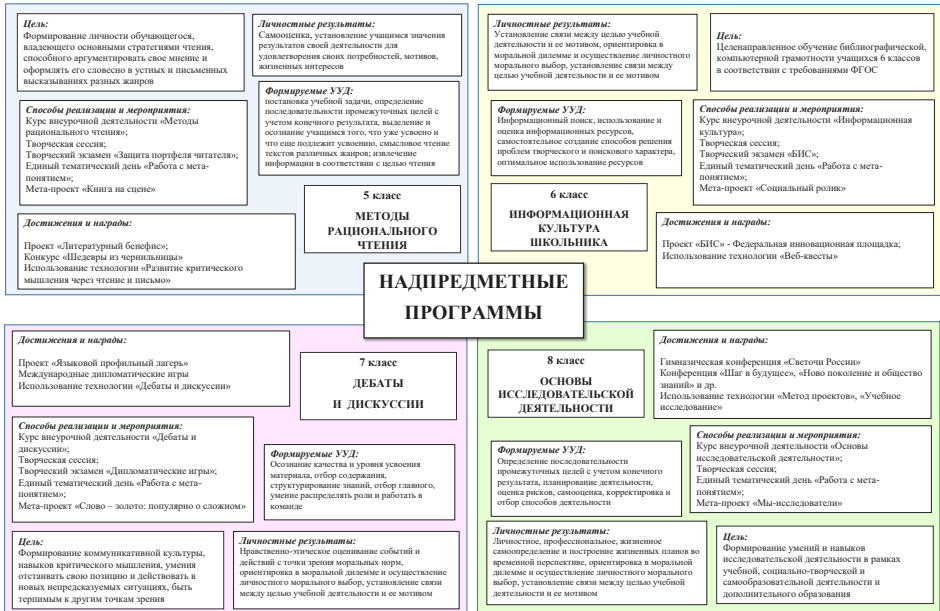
Цель:
Формирование личности обучающегося, владеющего основными стратегиями чтения, способного аргументировать свое мнение и оформлять его словесно в устных и письменных высказываниях разных жанров

Личностные результаты:
Самооценка, установление учащимся значения результатов своей деятельности для удовлетворения своих потребностей, мотивов, жизненных интересов

Формируемые УУД:
постановка учебной задачи, определение последовательности промежуточных целей с учетом конечного результата, выделение и осознание учащимся того, что уже усвоено и что еще подлежит усвоению, смысловое чтение текстов различных жанров; извлечение информации в соответствии с целью чтения

Способы реализации и мероприятия:
Курс внеурочной деятельности «Методы рационального чтения»;
Творческая сессия;
Творческий экзамен «Защита портфеля читателя»;
Единый тематический день «Работа с метапонятием»;
Мета-проект «Книга на сцене»

5 класс
МЕТОДЫ РАЦИОНАЛЬНОГО ЧТЕНИЯ

Достижения и награды:
Проект «Литературный бенефис»;
Конкурс «Шедевры из чернильницы»
Использование технологии «Развитие критического мышления через чтение и письмо»

Личностные результаты:
Установление связи между целью учебной деятельности и ее мотивом, ориентировка в моральной дилемме и осуществление личностного морального выбор, установление связи между целью учебной деятельности и ее мотивом

Цель:
Целенаправленное обучение библиографической, компьютерной грамотности учащихся 6 классов в соответствии с требованиями ФГОС

Формируемые УУД:
Информационный поиск, использование и оценка информационных ресурсов, самостоятельное создание способов решения проблем творческого и поискового характера, оптимальное использование ресурсов

Способы реализации и мероприятия:
Курс внеурочной деятельности «Информационная культура»;
Творческая сессия;
Творческий экзамен «БИС»;
Единый тематический день «Работа с метапонятием»;
Мета-проект «Социальный ролик»

6 класс
ИНФОРМАЦИОННАЯ КУЛЬТУРА ШКОЛЬНИКА

Достижения и награды:
Проект «БИС» - Федеральная инновационная площадка;
Использование технологии «Веб-квесты»

НАДПРЕДМЕТНЫЕ ПРОГРАММЫ

Достижения и награды:
Проект «Языковой профильный лагерь»
Международные дипломатические игры
Использование технологии «Дебаты и дискуссии»

7 класс
ДЕБАТЫ И ДИСКУССИИ

Способы реализации и мероприятия:
Курс внеурочной деятельности «Дебаты и дискуссии»;
Творческая сессия;
Творческий экзамен «Дипломатические игры»;
Единый тематический день «Работа с метапонятием»;
Мета-проект «Слово – золото: популярно о сложном»

Формируемые УУД:
Осознание качества и уровня усвоения материала, отбор содержания, структурирование знаний, отбор главного, умение распределять роли и работать в команде

Цель:
Формирование коммуникативной культуры, навыков критического мышления, умения отстаивать свою позицию и действовать в новых непредсказуемых ситуациях, быть терпимым к другим точкам зрения

Личностные результаты:
Нравственно-этическое оценивание событий и действий с точки зрения моральных норм, ориентировка в моральной дилемме и осуществление личностного моральной выбор, установление связи между целью учебной деятельности и ее мотивом

8 класс
ОСНОВЫ ИССЛЕДОВАТЕЛЬСКОЙ ДЕЯТЕЛЬНОСТИ

Достижения и награды:
Гимназическая конференция «Светочи России»
Конференция «Шаг в будущее», «Ново поколение и общество знаний» и др.
Использование технологии «Метод проектов», «Учебное исследование»

Формируемые УУД:
Определение последовательности промежуточных целей с учетом конечного результата, планирование деятельности, оценка рисков, самооценка, корректировка и отбор способов деятельности

Способы реализации и мероприятия:
Курс внеурочной деятельности «Основы исследовательской деятельности»;
Творческая сессия;
Единый тематический день «Работа с метапонятием»;
Мета-проект «Мы-исследователи»

Личностные результаты:
Личностное, профессиональное, жизненное самоопределение и построение жизненных планов во временной перспективе, ориентировка в моральной дилемме и осуществление личностного морального выбор, установление связи между целью учебной деятельности и ее мотивом

Цель:
Формирование умений и навыков исследовательской деятельности в рамках учебной, социально-творческой и самообразовательной деятельности и дополнительного образования